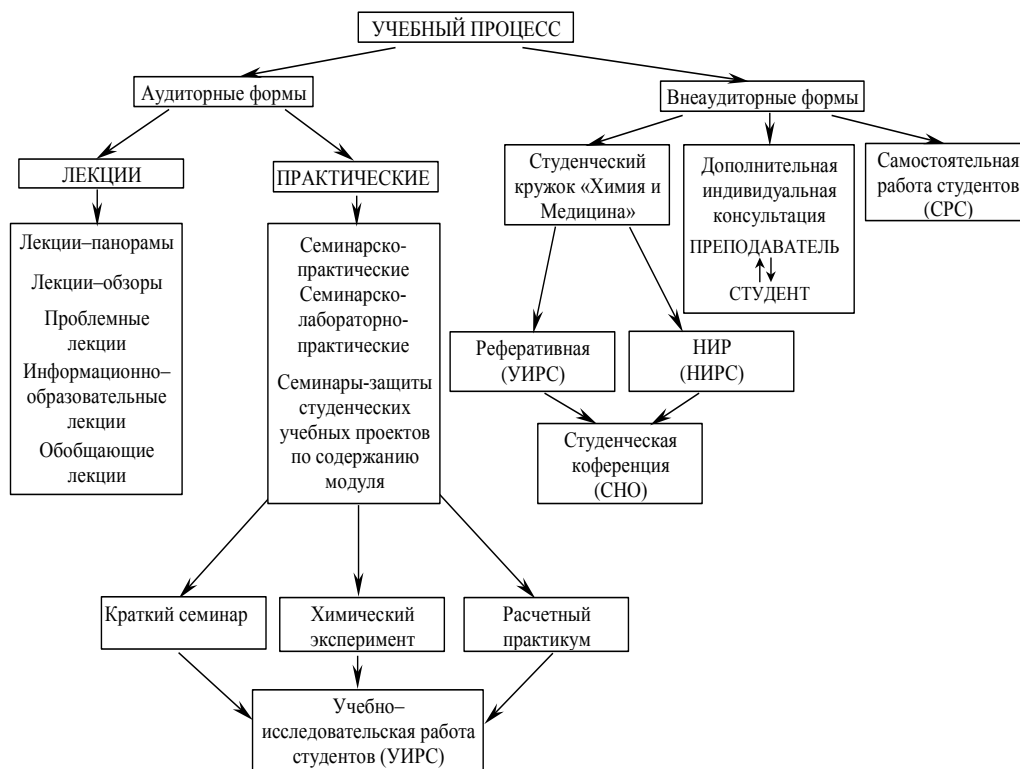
УЧЕБНЫЙ ПРОЦЕСС

Аудиторные формы

Внеаудиторные формы

ЛЕКЦИИ

ПРАКТИЧЕСКИЕ

Лекции–панорамы

Лекции–обзоры

Проблемные лекции

Информационно–образовательные лекции

Обобщающие лекции

Семинарско-практические

Семинарско-лабораторно-практические

Семинары-защиты студенческих учебных проектов по содержанию модуля

Студенческий кружок «Химия и Медицина»

Дополнительная индивидуальная консультация

ПРЕПОДАВАТЕЛЬ

СТУДЕНТ

Самостоятельная работа студентов (СРС)

Реферативная (УИРС)

НИР (НИРС)

Студенческая коференция (СНО)

Краткий семинар

Химический эксперимент

Расчетный практикум

Учебно–исследовательская работа студентов (УИРС)